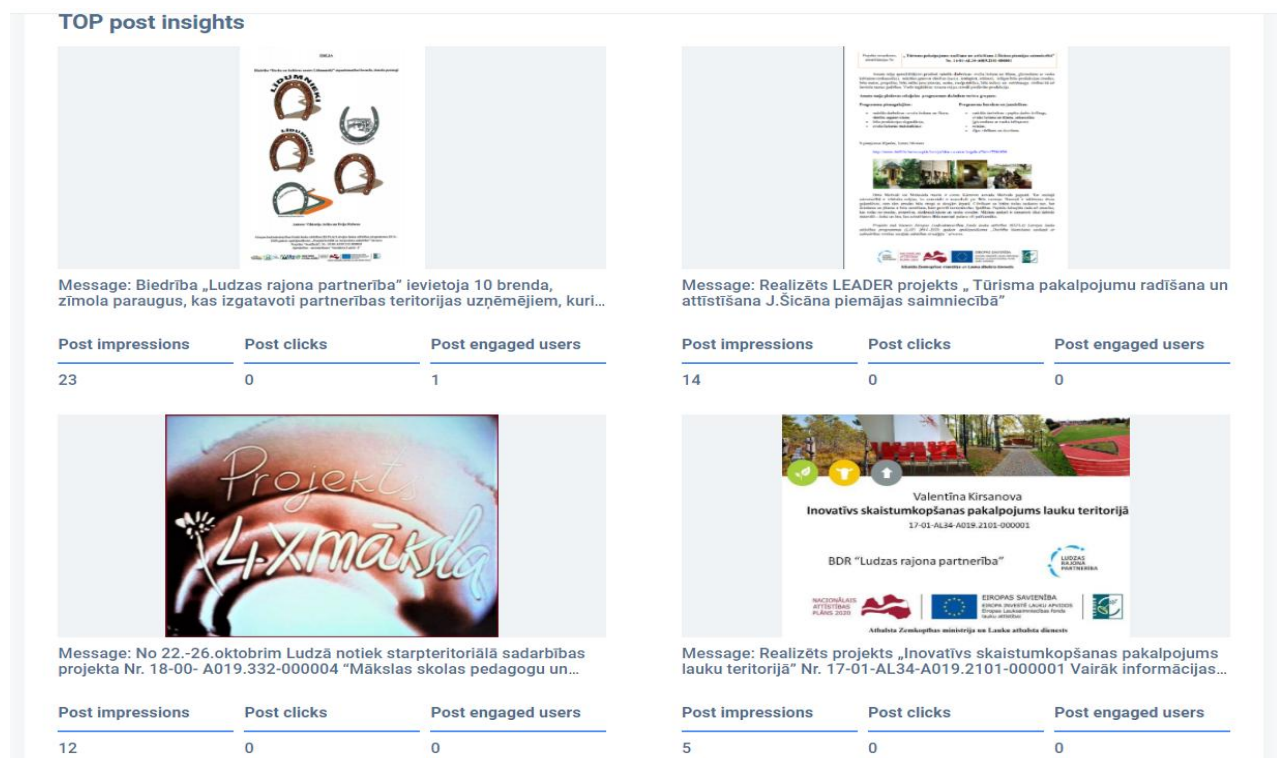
TOP post insights

Message: Biedrība „Ludzas rajona partnerība" ievietoja 10 brenda, zīmola paraugus, kas izgatavoti partnerības teritorijas uzņēmējiem, kuri...

| Post impressions | Post clicks | Post engaged users |
|---|---|---|
| 23 | 0 | 1 |

Message: Realizēts LEADER projekts „ Tūrisma pakalpojumu radīšana un attīstīšana J.Šicāna piemājas saimniecībā"

| Post impressions | Post clicks | Post engaged users |
|---|---|---|
| 14 | 0 | 0 |

Projekts
4xmāksla

Message: No 22.-26.oktobrim Ludzā notiek starpteritoriālā sadarbības projekta Nr. 18-00- A019.332-000004 "Mākslas skolas pedagogu un...

| Post impressions | Post clicks | Post engaged users |
|---|---|---|
| 12 | 0 | 0 |

Valentīna Kirsanova
Inovatīvs skaistumkopšanas pakalpojums lauku teritorijā
17-01-AL34-A019.2101-000001
BDR "Ludzas rajona partnerība"
LUDZAS RAJONA PARTNERĪBA
NACIONĀLAIS ATTĪSTĪBAS PLĀNS 2020
EIROPAS SAVIENĪBA
Atbalsta Zemkopības ministrija un Lauku atbalsta dienests

Message: Realizēts projekts „Inovatīvs skaistumkopšanas pakalpojums lauku teritorijā" Nr. 17-01-AL34-A019.2101-000001 Vairāk informācijas...

| Post impressions | Post clicks | Post engaged users |
|---|---|---|
| 5 | 0 | 0 |